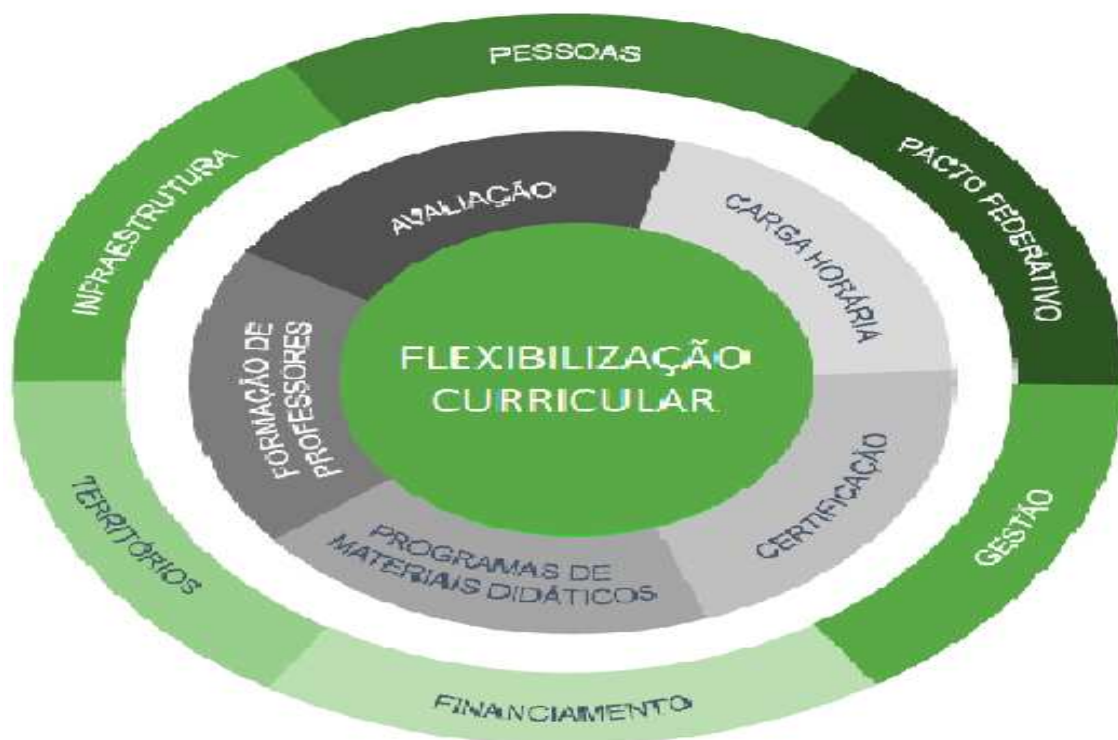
FLEXIBILIZAÇÃO CURRICULAR

AVALIAÇÃO

CARGA HORÁRIA

CERTIFICAÇÃO

PROGRAMAS DE MATERIAIS DIDÁTICOS

FORMAÇÃO DE PROFESSORES

PESSOAS

PACTO FEDERATIVO

GESTÃO

FINANCIAMENTO

TERRITÓRIOS

INFRAESTRUTURA